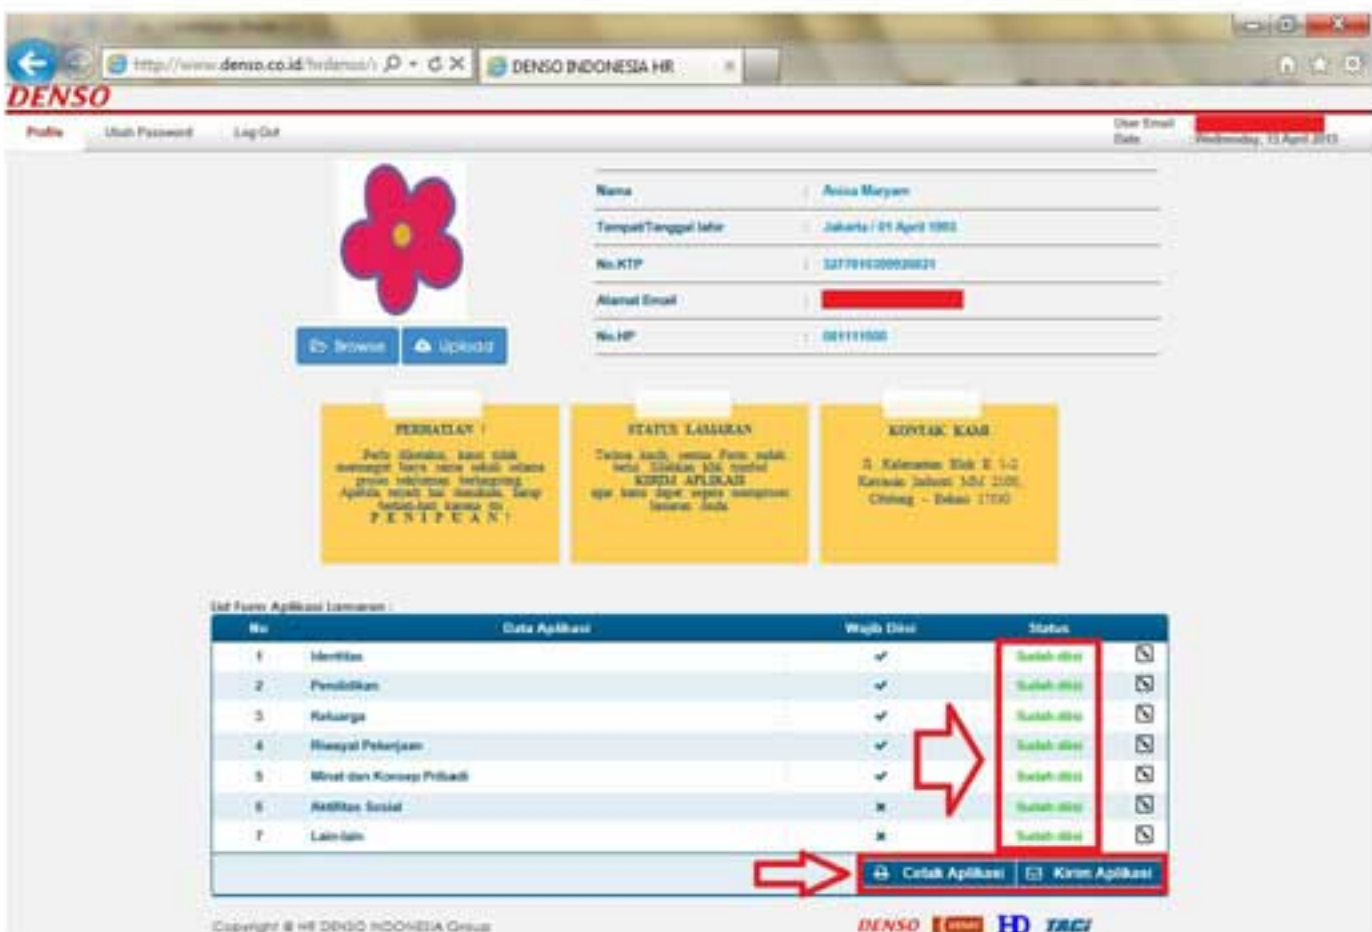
http://www.denso.co.id/hrdenso/ DENSO INDONESIA HR

DENSO

Profile Ubah Password Log Out

User Email
Date Wednesday, 15 April 2015

| | | |
|---|---|---|
| Nama | : | Anisa Maryam |
| Tempat/Tanggal lahir | : | Jakarta / 01 April 1993 |
| No.KTP | : | 3277010300020031 |
| Alamat Email | : | |
| No.HP | : | 081111000 |

Browse Upload

PERHATIAN !
Perlu diketahui, kami tidak memungut biaya sama sekali selama proses rekrutmen berlangsung. Apabila terjadi hal demikian, harap berhati-hati karena itu PENIPUAN!

STATUS LAMARAN
Terima kasih, semua Form sudah terisi. Silahkan klik tombol KIRIM APLIKASI agar kami dapat segera memproses lamaran Anda.

KONTAK KAMI
Jl. Kalimantan Blok E 1-2 Kawasan Industri MM 2100, Cikarang - Bekasi 17530

List Form Aplikasi Lamaran :

| No | Data Aplikasi | Wajib Diisi | Status | |
|---|---|---|---|---|
| 1 | Identitas | ✔ | Sudah diisi | |
| 2 | Pendidikan | ✔ | Sudah diisi | |
| 3 | Keluarga | ✔ | Sudah diisi | |
| 4 | Riwayat Pekerjaan | ✔ | Sudah diisi | |
| 5 | Minat dan Konsep Pribadi | ✔ | Sudah diisi | |
| 6 | Aktifitas Sosial | ✖ | Sudah diisi | |
| 7 | Lain-lain | ✖ | Sudah diisi | |

Cetak Aplikasi Kirim Aplikasi

Copyright © HR DENSO INDONESIA Group

DENSO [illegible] HD TACI